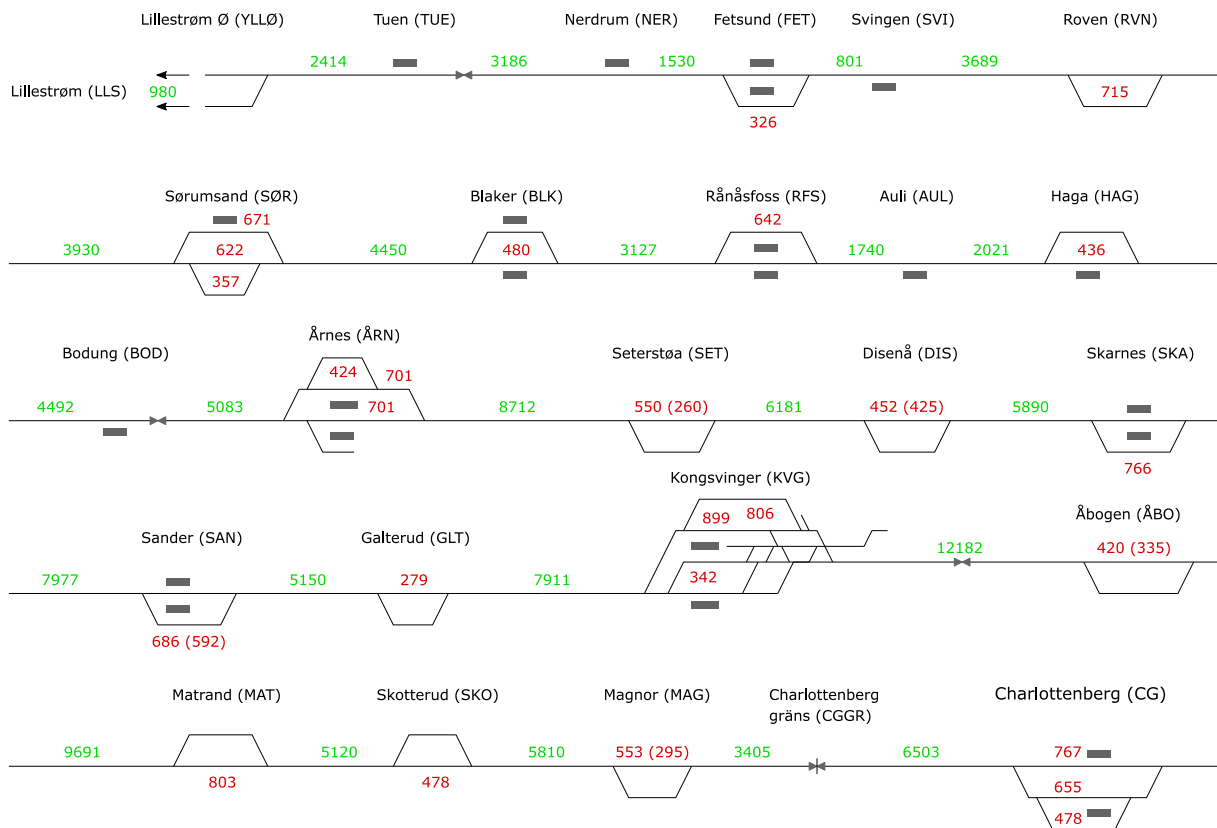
Lillestrøm Ø (YLLØ) Tuen (TUE) Nerdrum (NER) Fetsund (FET) Svingen (SVI) Roven (RVN)

Lillestrøm (LLS) 980 2414 3186 1530 801 3689 326 715

Sørumsand (SØR) Blaker (BLK) Rånåsfoss (RFS) Auli (AUL) Haga (HAG)

671 642

3930 622 4450 480 3127 1740 2021 436

357

Bodung (BOD) Årnes (ÅRN) Seterstøa (SET) Disenå (DIS) Skarnes (SKA)

424 701

4492 5083 701 8712 550 (260) 6181 452 (425) 5890

766

Kongsvinger (KVG)

899 806 Åbogen (ÅBO)

Sander (SAN) Galterud (GLT) 12182 420 (335)

7977 5150 279 7911 342

686 (592)

Matrand (MAT) Skotterud (SKO) Magnor (MAG) Charlottenberg gräns (CGGR) Charlottenberg (CG)

9691 5120 5810 553 (295) 3405 6503 767

803 478 655

478